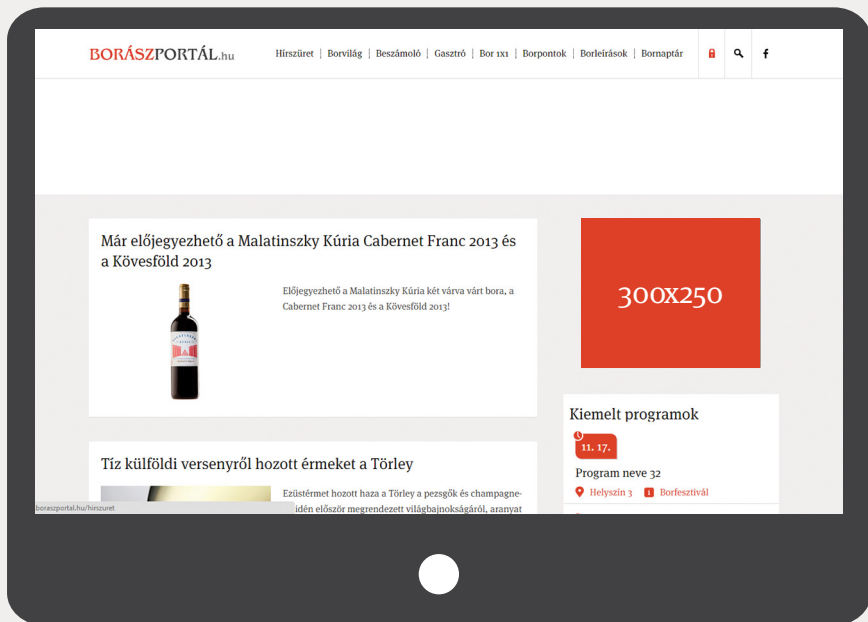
BORÁSZPORTÁL.hu

Hírszüret | Borvilág | Beszámoló | Gasztró | Bor 1x1 | Borpontok | Borleírások | Bornaptár

Már előjegyezhető a Malatinszky Kúria Cabernet Franc 2013 és a Kövesföld 2013

Előjegyezhető a Malatinszky Kúria két várva várt bora, a Cabernet Franc 2013 és a Kövesföld 2013!

300X250

Kiemelt programok

11. 17.

Program neve 32

Helyszín 3 Borfesztivál

Tíz külföldi versenyről hozott érmeket a Törley

Ezüstérmet hozott haza a Törley a pezsgők és champagneidén először megrendezett világbajnokságáról, aranyat

borászportal.hu/hirszuret